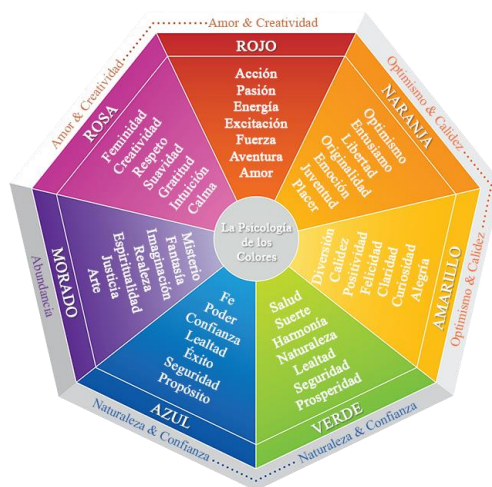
Amor & Creatividad

ROJO
Acción
Pasión
Energía
Excitación
Fuerza
Aventura
Amor

Optimismo & Calidez

NARANJA
Optimismo
Entusiasmo
Libertad
Originalidad
Emoción
Juventud
Placer

Optimismo & Calidez

AMARILLO
Diversión
Calidez
Positividad
Felicidad
Claridad
Curiosidad
Alegría

Naturaleza & Confianza

VERDE
Salud
Suerte
Harmonía
Naturaleza
Lealtad
Seguridad
Prosperidad

Naturaleza & Confianza

AZUL
Fe
Poder
Confianza
Lealtad
Éxito
Seguridad
Propósito

Abundancia

MORADO
Misterio
Fantasía
Imaginación
Realeza
Espiritualidad
Justicia
Arte

Amor & Creatividad

ROSA
Feminidad
Creatividad
Respeto
Suavidad
Gratitud
Intuición
Calma

La Psicología de los Colores